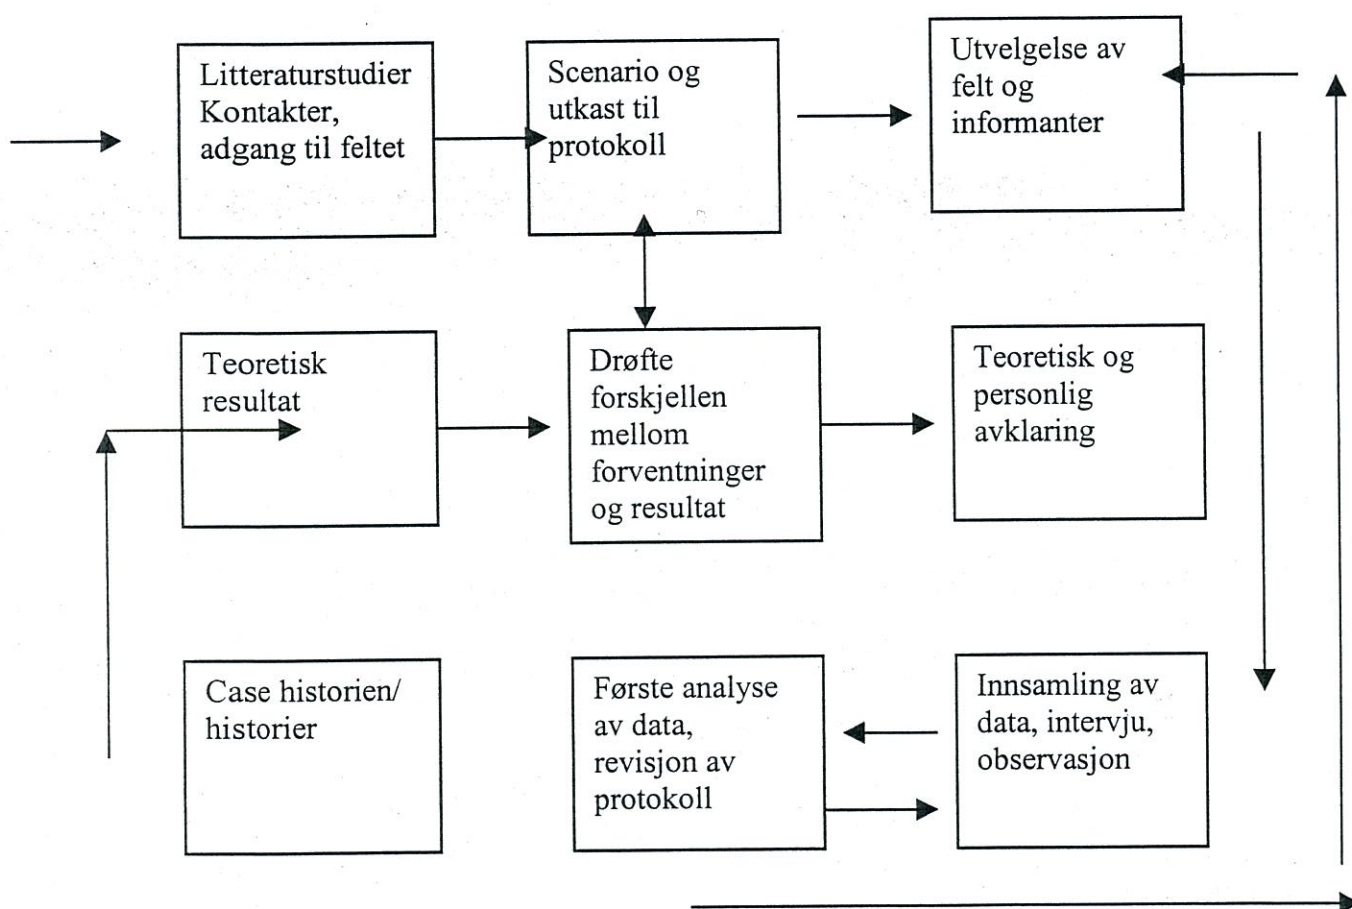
Litteraturstudier Kontakter, adgang til feltet

Scenario og utkast til protokoll

Utvelgelse av felt og informanter

Teoretisk resultat

Drøfte forskjellen mellom forventninger og resultat

Teoretisk og personlig avklaring

Case historien/ historier

Første analyse av data, revisjon av protokoll

Innsamling av data, intervju, observasjon